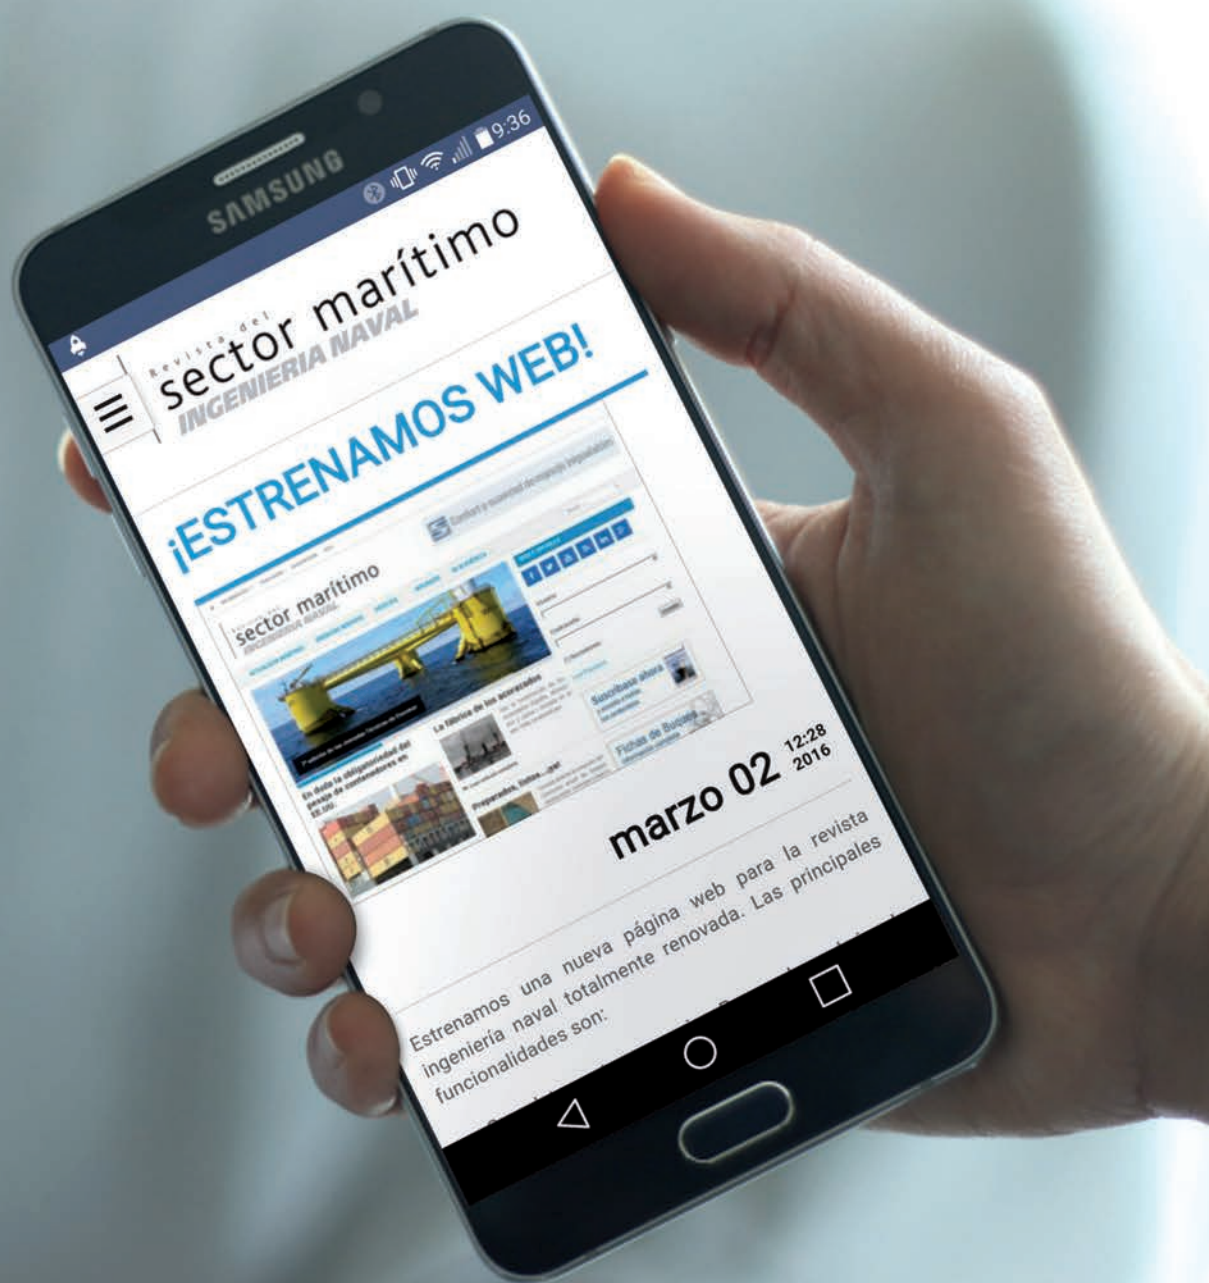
SAMSUNG

9:36

Revista del
sector marítimo
INGENIERIA NAVAL

¡ESTRENAMOS WEB!

sector marítimo
INGENIERIA NAVAL

La fábrica de los acorazados

En duda la obligatoriedad del pesaje de contenedores en EE.UU.

Preparados, listos... ¡ya!

Suscríbase ahora

Fichas de Buques

marzo 02 12:28 2016

Estrenamos una nueva página web para la revista ingeniería naval totalmente renovada. Las principales funcionalidades son: